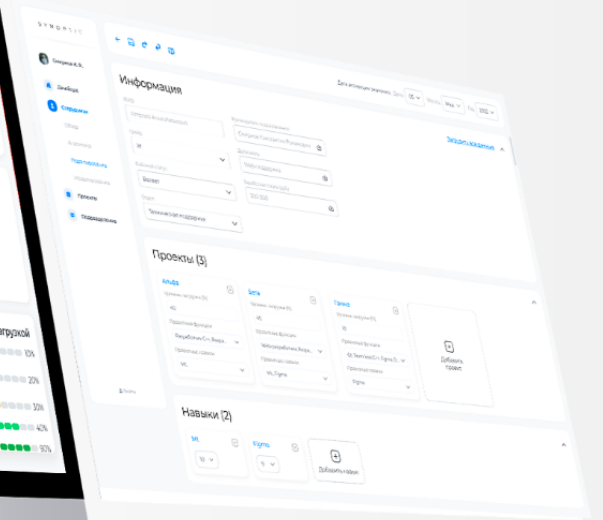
SYNOPTIC

Смирнов К.В.

Дашборд

Сотрудники

Обзор

Аттестация

Подразделения

Проекты

Подразделения

Информация

Дата аттестации: День 05 Месяц Май Год 2022

Закрыть карточку

Тип

Рабочий статус

Активен

Отдел

Техническая поддержка

Должность

Заработная плата

100 000

Проекты (3)

Альфа

Бета

Гамма

Уровень загрузки (%)

40

Проектная функция

Проектные навыки

ML

ML, Figma

Figma

Добавить проект

Навыки (2)

ML

Figma

10

5

Добавить навык

грузкой

10%

20%

30%

40%

50%